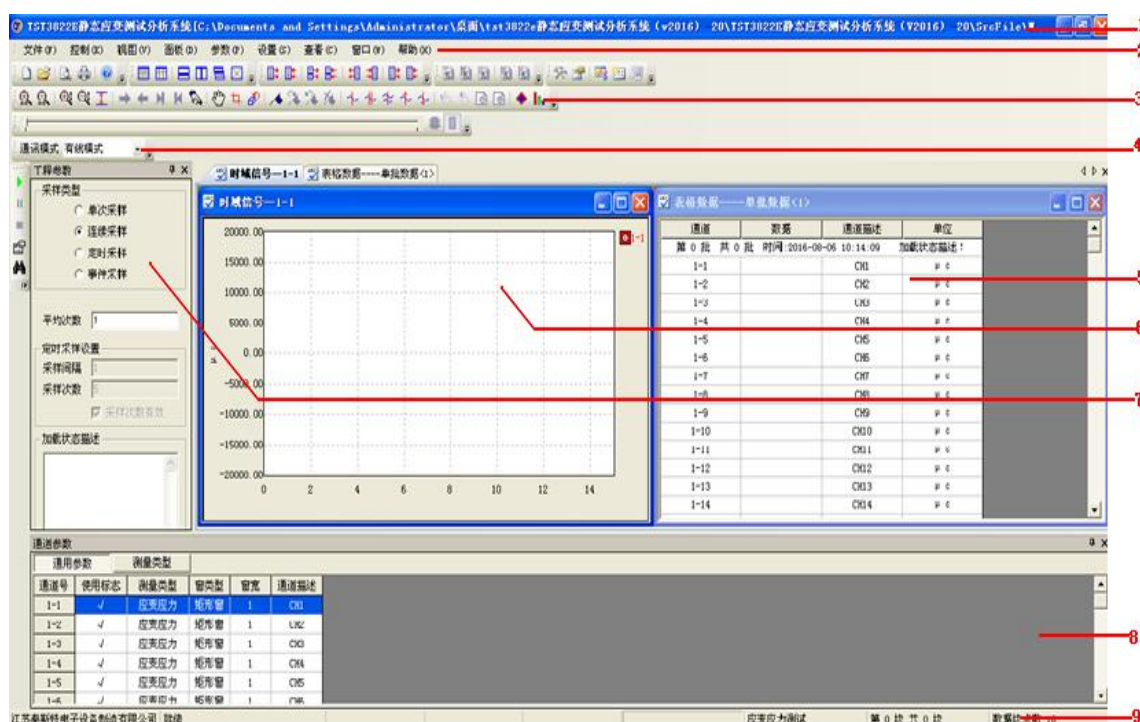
TST3822E静态应变测试分析系统[C:\Documents and Settings\Administrator\桌面\tst3822e静态应变测试分析系统 (v2016) 20\TST3822E静态应变测试分析系统 (V2016) 20\SrcFile\

文件(F) 控制(C) 视图(V) 图纸(D) 参数(P) 设置(S) 查看(C) 窗口(W) 帮助(H)

通讯模式 有线模式

工程参数
采样类型
单次采样
连续采样
定时采样
事件采样

平均次数 1

定时采样设置
采样间隔
采样次数
采样次数有效

加载状态描述

时域信号—1-1 表格数据——单批数据(1)

时域信号—1-1

| 20000.00 |
|---|
| 15000.00 |
| 10000.00 |
| 5000.00 |
| 0.00 |
| -5000.00 |
| -10000.00 |
| -15000.00 |
| -20000.00 |

0 2 4 6 8 10 12 14

1-1

表格数据——单批数据(1)

| 通道 | 数据 | 通道描述 | 单位 |
|---|---|---|---|
| 第 0 批 共 0 批 | 时间:2016-08-06 10:14:09 | | 加载状态描述! |
| 1-1 | | CH1 | με |
| 1-2 | | CH2 | με |
| 1-3 | | CH3 | με |
| 1-4 | | CH4 | με |
| 1-5 | | CH5 | με |
| 1-6 | | CH6 | με |
| 1-7 | | CH7 | με |
| 1-8 | | CH8 | με |
| 1-9 | | CH9 | με |
| 1-10 | | CH10 | με |
| 1-11 | | CH11 | με |
| 1-12 | | CH12 | με |
| 1-13 | | CH13 | με |
| 1-14 | | CH14 | με |

通道参数
通用参数 测量类型

| 通道号 | 使用标志 | 测量类型 | 窗类型 | 窗宽 | 通道描述 |
|---|---|---|---|---|---|
| 1-1 | √ | 应变应力 | 矩形窗 | 1 | CH1 |
| 1-2 | √ | 应变应力 | 矩形窗 | 1 | CH2 |
| 1-3 | √ | 应变应力 | 矩形窗 | 1 | CH3 |
| 1-4 | √ | 应变应力 | 矩形窗 | 1 | CH4 |
| 1-5 | √ | 应变应力 | 矩形窗 | 1 | CH5 |
| 1-6 | √ | 应变应力 | 矩形窗 | 1 | CH6 |

江苏泰斯特电子设备制造有限公司 就绪 应变应力测试 第 0 批 共 0 批 数据批次数 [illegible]

1
2
3
4
5
6
7
8
9